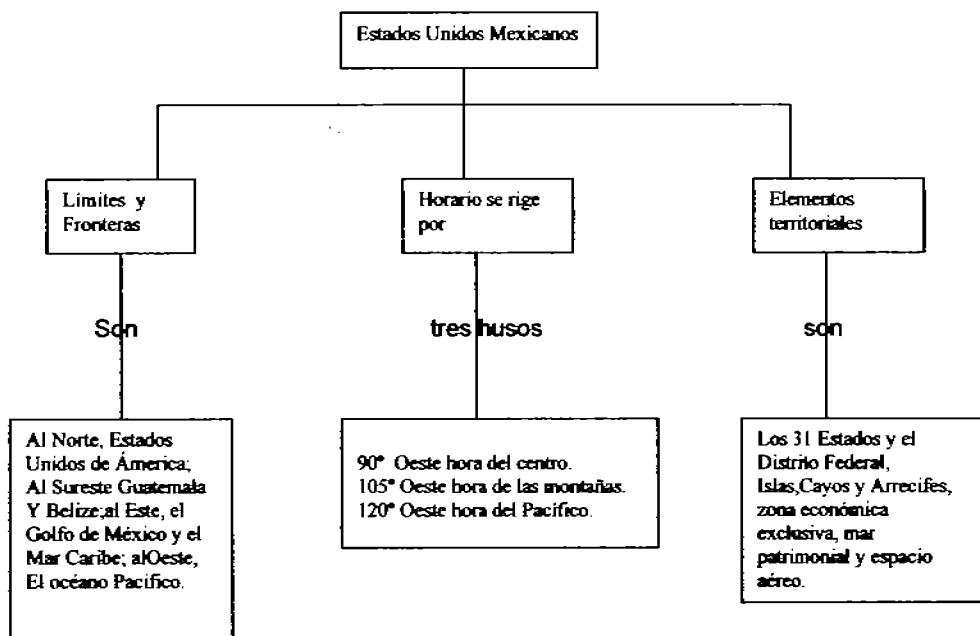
Estados Unidos Mexicanos

Límites y Fronteras

Horario se rige por

Elementos territoriales

Son

tres husos

son

Al Norte, Estados Unidos de Ámerica; Al Sureste Guatemala Y Belize;al Este, el Golfo de México y el Mar Caribe; alOeste, El océano Pacífico.

90° Oeste hora del centro.
105° Oeste hora de las montañas.
120° Oeste hora del Pacífico.

Los 31 Estados y el Distrito Federal, Islas,Cayos y Arrecifes, zona económica exclusiva, mar patrimonial y espacio aéreo.